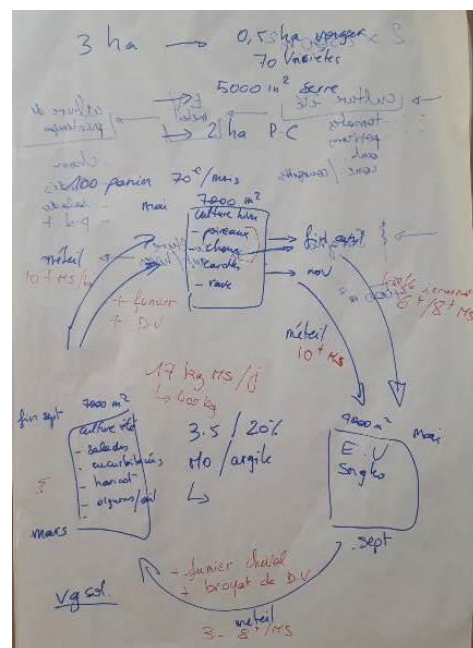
3 ha → 0,5 ha verger × 2
70 Variétés

5000 m² Serre

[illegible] → 2 ha P.C

culture de printemps

culture d'été

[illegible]

100 panier 70€/mois

mai

7000 m²
culture hiver
- poireaux
- choux
- carotte
- rave

fin sept

nov

méteil
10 t MS/ha

+ fumier
+ D.V

méteil
10 t MS

6 t / 8 t MS

17 kg MS / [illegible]
↳ 600 kg

3.5 / 20%
MO / argile
↳

fin sept
7000 m²
culture été
- salades
- cucurbitacées
- haricot
- oignons/ail

mars

4000 m²
E.V
Seigle

mai

sept

+ fumier cheval
+ broyat de D.V

méteil
3 - 8 t / MS

vg sol.